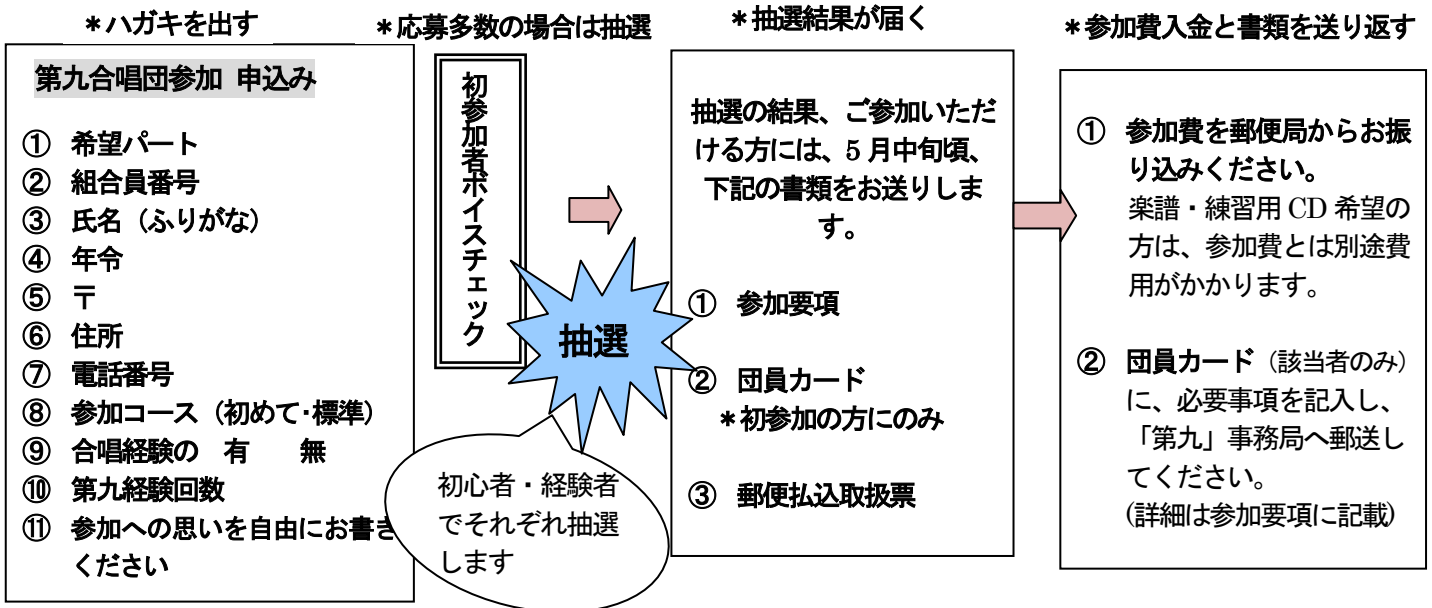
＊ハガキを出す

第九合唱団参加 申込み

① 希望パート
② 組合員番号
③ 氏名（ふりがな）
④ 年令
⑤ 〒
⑥ 住所
⑦ 電話番号
⑧ 参加コース（初めて･標準）
⑨ 合唱経験の 有 無
⑩ 第九経験回数
⑪ 参加への思いを自由にお書きください

＊応募多数の場合は抽選

初参加者ボイスチェック

抽選

初心者・経験者でそれぞれ抽選します

＊抽選結果が届く

抽選の結果、ご参加いただける方には、5月中旬頃、下記の書類をお送りします。

① 参加要項

② 団員カード
＊初参加の方にのみ

③ 郵便払込取扱票

＊参加費入金と書類を送り返す

① 参加費を郵便局からお振り込みください。
楽譜・練習用 CD 希望の方は、参加費とは別途費用がかかります。

② 団員カード（該当者のみ）に、必要事項を記入し、「第九」事務局へ郵送してください。
(詳細は参加要項に記載)